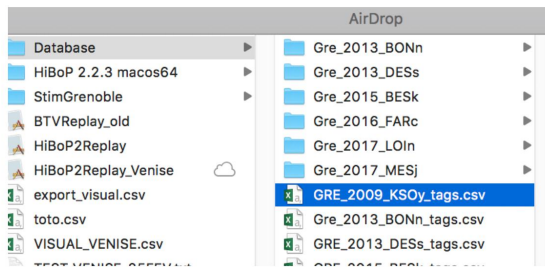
AirDrop

Database
HiBoP 2.2.3 macos64
StimGrenoble
BTVReplay_old
HiBoP2Replay
HiBoP2Replay_Venise
export_visual.csv
toto.csv
VISUAL_VENISE.csv
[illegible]

Gre_2013_BONn
Gre_2013_DESs
Gre_2015_BESk
Gre_2016_FARc
Gre_2017_LOIn
Gre_2017_MESj
GRE_2009_KSOy_tags.csv
GRE_2013_BONn_tags.csv
GRE_2013_DESs_tags.csv
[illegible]